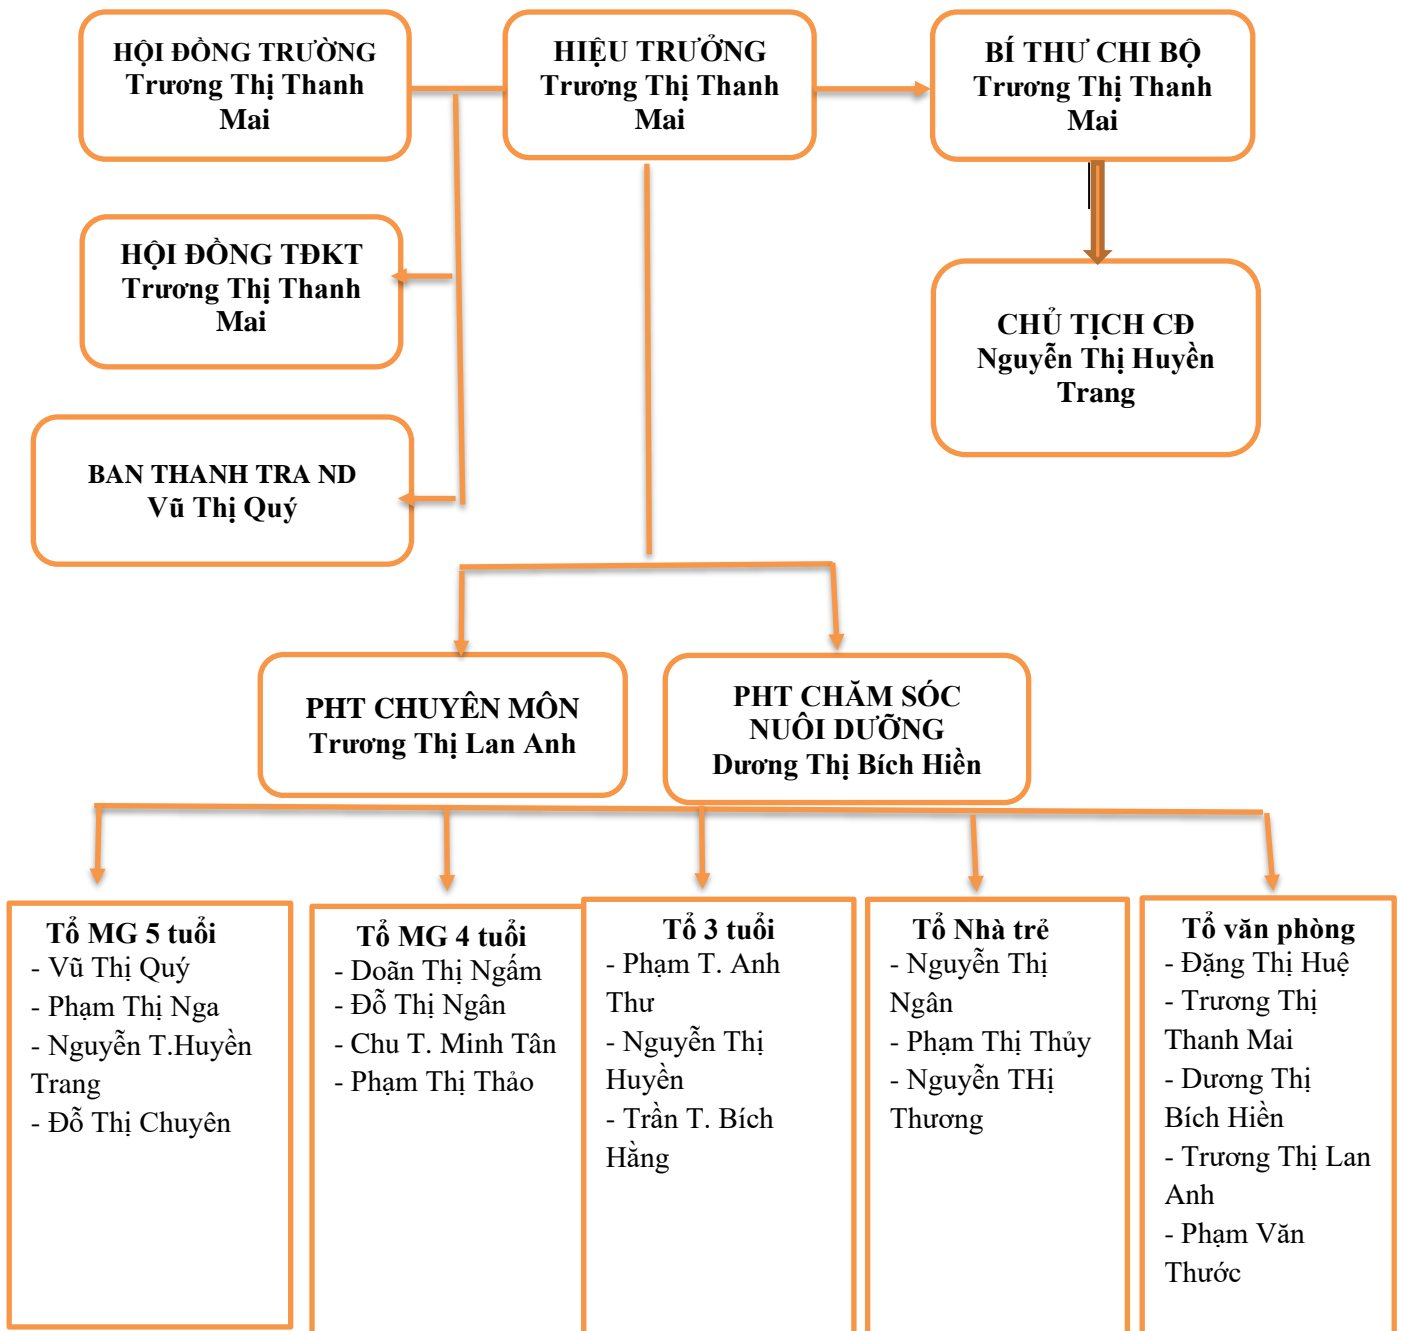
HỘI ĐỒNG TRƯỜNG
Trương Thị Thanh Mai

HIỆU TRƯỞNG
Trương Thị Thanh Mai

BÍ THƯ CHI BỘ
Trương Thị Thanh Mai

HỘI ĐỒNG TĐKT
Trương Thị Thanh Mai

CHỦ TỊCH CĐ
Nguyễn Thị Huyền Trang

BAN THANH TRA ND
Vũ Thị Quý

PHT CHUYÊN MÔN
Trương Thị Lan Anh

PHT CHĂM SÓC NUÔI DƯỠNG
Dương Thị Bích Hiền

Tổ MG 5 tuổi
- Vũ Thị Quý
- Phạm Thị Nga
- Nguyễn T.Huyền Trang
- Đỗ Thị Chuyên

Tổ MG 4 tuổi
- Doãn Thị Ngấm
- Đỗ Thị Ngân
- Chu T. Minh Tân
- Phạm Thị Thảo

Tổ 3 tuổi
- Phạm T. Anh Thư
- Nguyễn Thị Huyền
- Trần T. Bích Hằng

Tổ Nhà trẻ
- Nguyễn Thị Ngân
- Phạm Thị Thủy
- Nguyễn THị Thương

Tổ văn phòng
- Đặng Thị Huệ
- Trương Thị Thanh Mai
- Dương Thị Bích Hiền
- Trương Thị Lan Anh
- Phạm Văn Thước